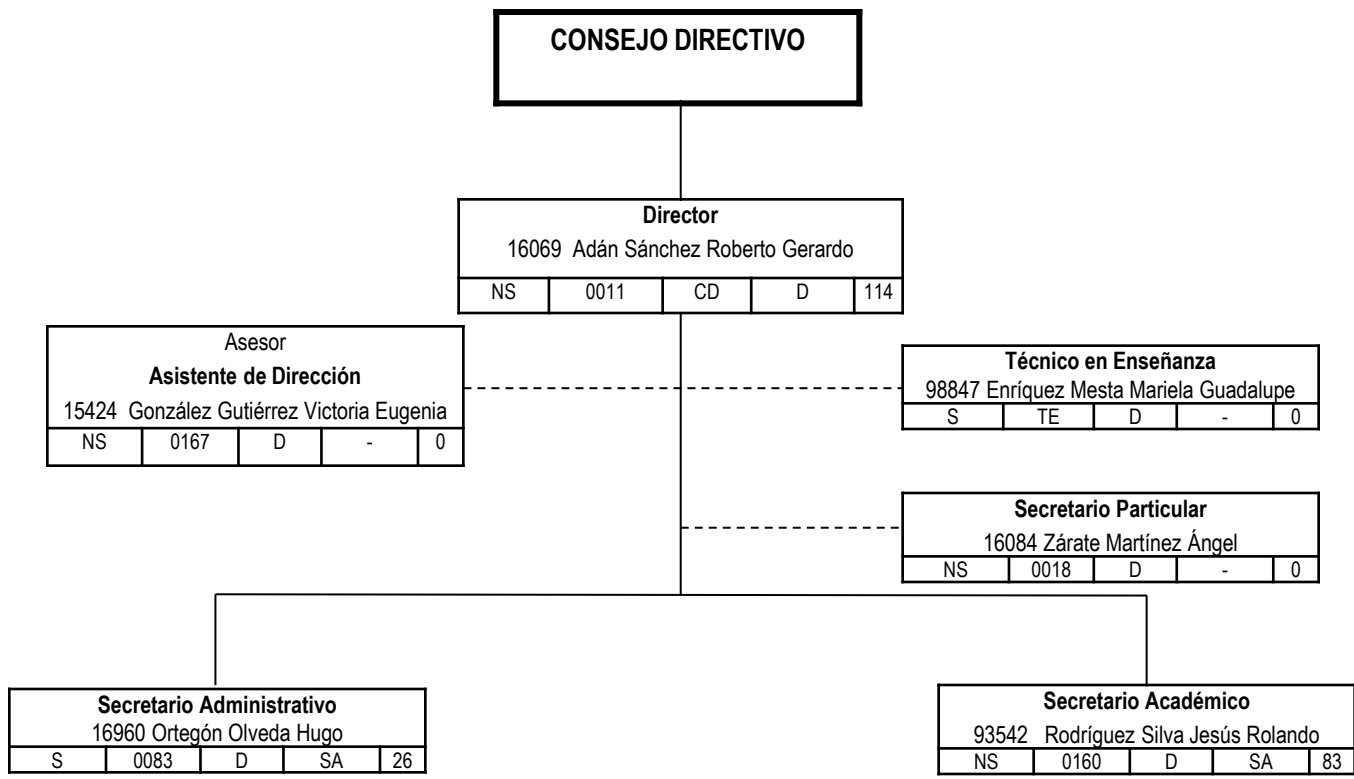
CONSEJO DIRECTIVO

Director
16069 Adán Sánchez Roberto Gerardo

| NS | 0011 | CD | D | 114 |
|---|---|---|---|---|

Asesor
Asistente de Dirección
15424 González Gutiérrez Victoria Eugenia

| NS | 0167 | D | - | 0 |
|---|---|---|---|---|

Técnico en Enseñanza
98847 Enríquez Mesta Mariela Guadalupe

| S | TE | D | - | 0 |
|---|---|---|---|---|

Secretario Particular
16084 Zárate Martínez Ángel

| NS | 0018 | D | - | 0 |
|---|---|---|---|---|

Secretario Administrativo
16960 Ortegón Olveda Hugo

| S | 0083 | D | SA | 26 |
|---|---|---|---|---|

Secretario Académico
93542 Rodríguez Silva Jesús Rolando

| NS | 0160 | D | SA | 83 |
|---|---|---|---|---|